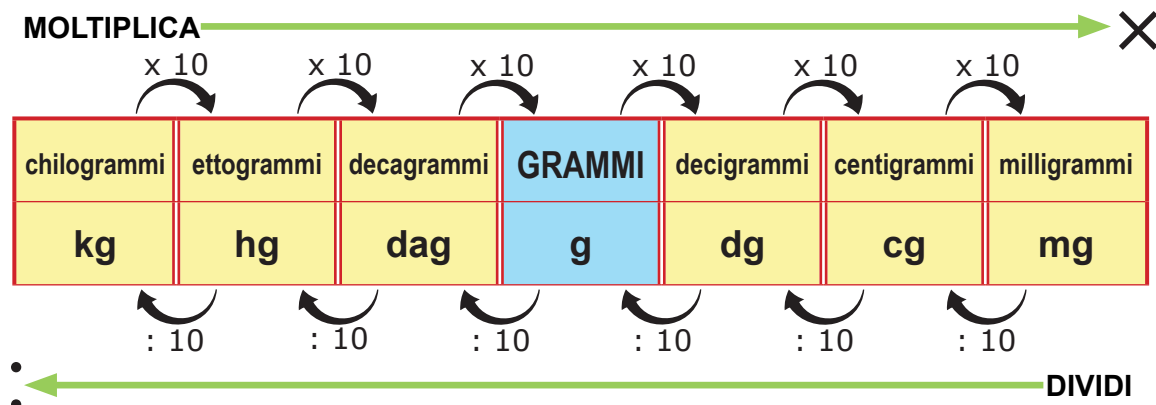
MOLTIPLICA ×

x 10 x 10 x 10 x 10 x 10 x 10

| chilogrammi | ettogrammi | decagrammi | GRAMMI | decigrammi | centigrammi | milligrammi |
|---|---|---|---|---|---|---|
| kg | hg | dag | g | dg | cg | mg |

: 10 : 10 : 10 : 10 : 10 : 10

: DIVIDI